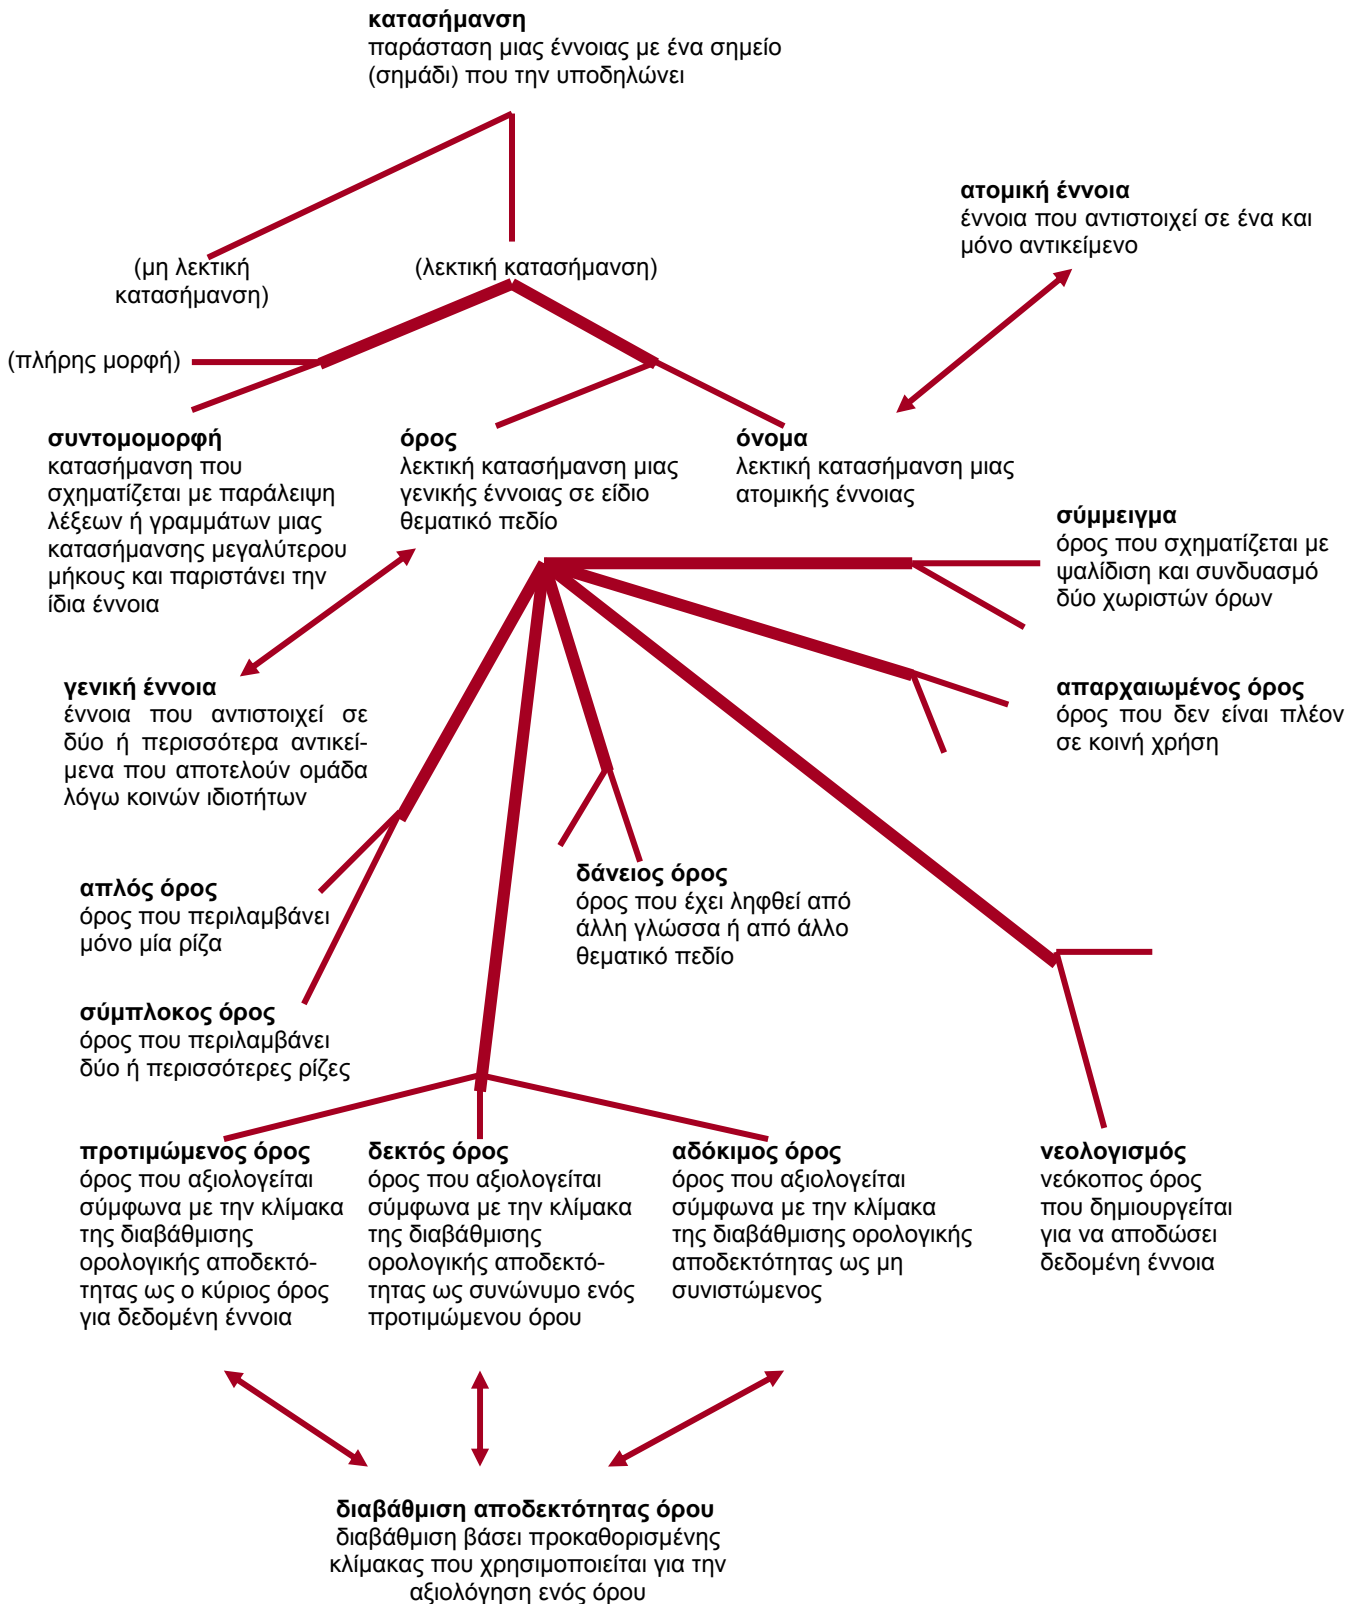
**κατασήμανση**
παράσταση μιας έννοιας με ένα σημείο (σημάδι) που την υποδηλώνει

**ατομική έννοια**
έννοια που αντιστοιχεί σε ένα και μόνο αντικείμενο

(μη λεκτική κατασήμανση)

(λεκτική κατασήμανση)

(πλήρης μορφή)

**συντομομορφή**
κατασήμανση που σχηματίζεται με παράλειψη λέξεων ή γραμμάτων μιας κατασήμανσης μεγαλύτερου μήκους και παριστάνει την ίδια έννοια

**όρος**
λεκτική κατασήμανση μιας γενικής έννοιας σε είδιο θεματικό πεδίο

**όνομα**
λεκτική κατασήμανση μιας ατομικής έννοιας

**σύμμειγμα**
όρος που σχηματίζεται με ψαλίδιση και συνδυασμό δύο χωριστών όρων

**γενική έννοια**
έννοια που αντιστοιχεί σε δύο ή περισσότερα αντικείμενα που αποτελούν ομάδα λόγω κοινών ιδιοτήτων

**απαρχαιωμένος όρος**
όρος που δεν είναι πλέον σε κοινή χρήση

**απλός όρος**
όρος που περιλαμβάνει μόνο μία ρίζα

**δάνειος όρος**
όρος που έχει ληφθεί από άλλη γλώσσα ή από άλλο θεματικό πεδίο

**σύμπλοκος όρος**
όρος που περιλαμβάνει δύο ή περισσότερες ρίζες

**προτιμώμενος όρος**
όρος που αξιολογείται σύμφωνα με την κλίμακα της διαβάθμισης ορολογικής αποδεκτότητας ως ο κύριος όρος για δεδομένη έννοια

**δεκτός όρος**
όρος που αξιολογείται σύμφωνα με την κλίμακα της διαβάθμισης ορολογικής αποδεκτότητας ως συνώνυμο ενός προτιμώμενου όρου

**αδόκιμος όρος**
όρος που αξιολογείται σύμφωνα με την κλίμακα της διαβάθμισης ορολογικής αποδεκτότητας ως μη συνιστώμενος

**νεολογισμός**
νεόκοπος όρος που δημιουργείται για να αποδώσει δεδομένη έννοια

**διαβάθμιση αποδεκτότητας όρου**
διαβάθμιση βάσει προκαθορισμένης κλίμακας που χρησιμοποιείται για την αξιολόγηση ενός όρου